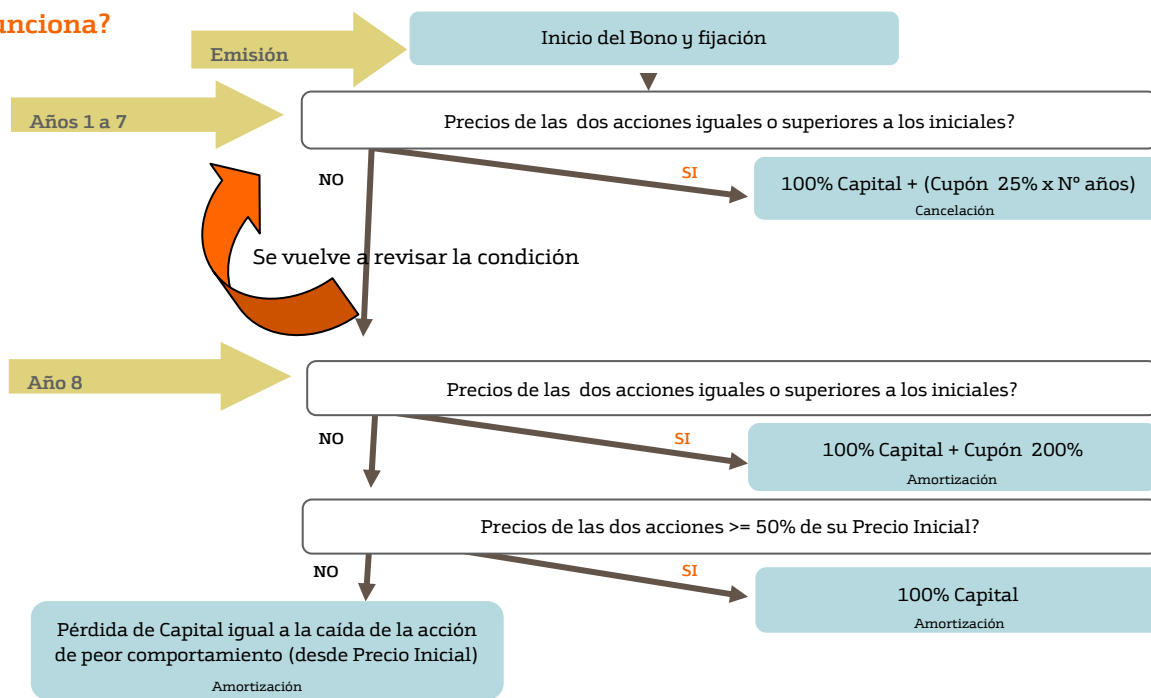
unciona?

Emisión

Inicio del Bono y fijación

Años 1 a 7

Precios de las dos acciones iguales o superiores a los iniciales?

NO

SI

100% Capital + (Cupón 25% x Nº años)
Cancelación

Se vuelve a revisar la condición

Año 8

Precios de las dos acciones iguales o superiores a los iniciales?

NO

SI

100% Capital + Cupón 200%
Amortización

Precios de las dos acciones >= 50% de su Precio Inicial?

NO

SI

100% Capital
Amortización

Pérdida de Capital igual a la caída de la acción de peor comportamiento (desde Precio Inicial)
Amortización